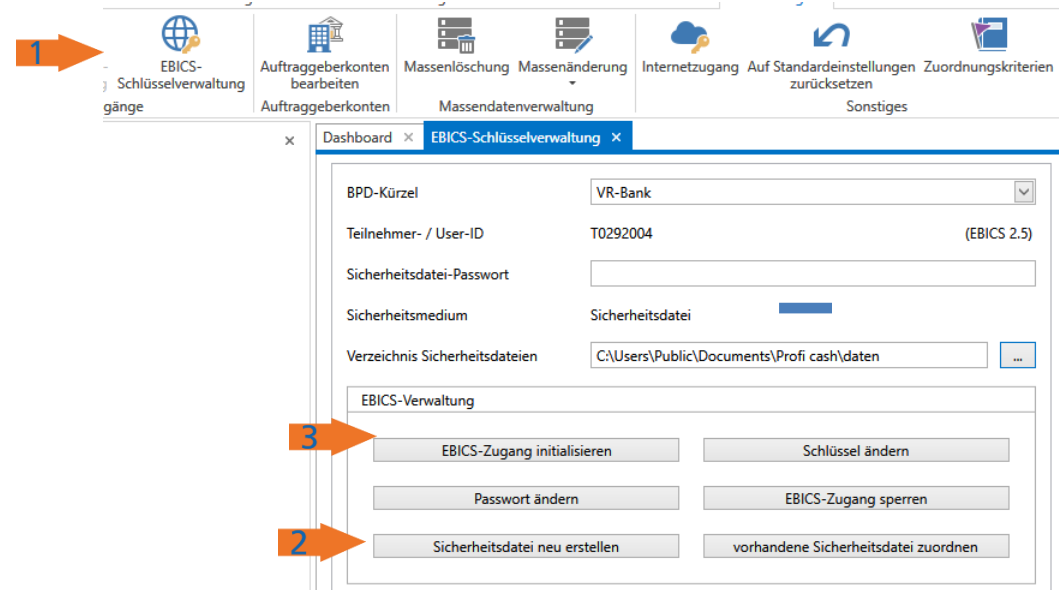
1

EBICS-Schlüsselverwaltung

Auftraggeberkonten bearbeiten

Massenlöschung

Massenänderung

Internetzugang

Auf Standardeinstellungen zurücksetzen

Zuordnungskriterien

gänge

Auftraggeberkonten

Massendatenverwaltung

Sonstiges

×

Dashboard ×

EBICS-Schlüsselverwaltung ×

BPD-Kürzel

VR-Bank

Teilnehmer- / User-ID

T0292004

(EBICS 2.5)

Sicherheitsdatei-Passwort

Sicherheitsmedium

Sicherheitsdatei

Verzeichnis Sicherheitsdateien

C:\Users\Public\Documents\Profi cash\daten

...

EBICS-Verwaltung

3

EBICS-Zugang initialisieren

Schlüssel ändern

Passwort ändern

EBICS-Zugang sperren

2

Sicherheitsdatei neu erstellen

vorhandene Sicherheitsdatei zuordnen